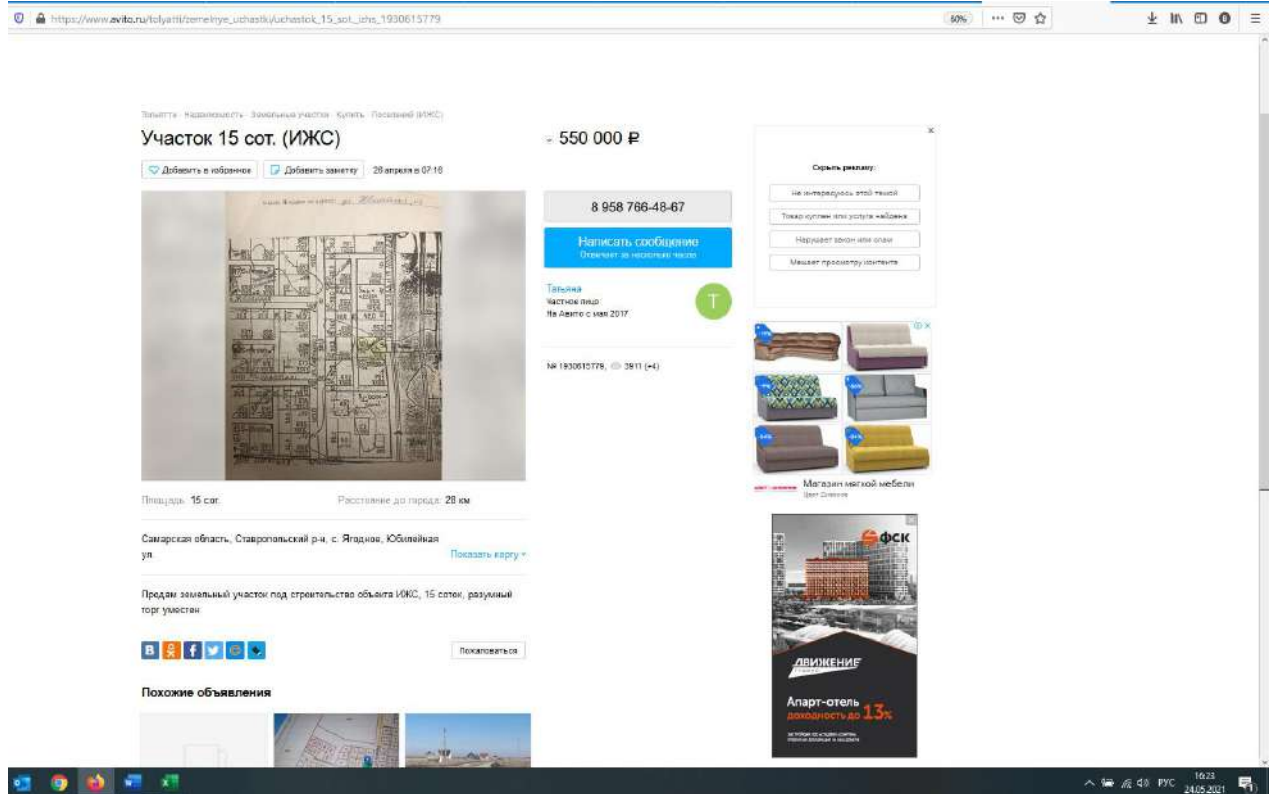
https://www.avito.ru/tolyatti/zemelnye_uchastki/uchastok_15_sot._izhs_1930615779

80%

Тольятти · Недвижимость · Земельные участки · Купить · Поселений (ИЖС)

Участок 15 сот. (ИЖС)

Добавить в избранное

Добавить заметку

28 апреля в 07:18

550 000 ₽

8 958 766-48-67

Написать сообщение
Отвечает за несколько часов

Татьяна
Частное лицо
На Авито с мая 2017

T

№ 1930615779, 3911 (+4)

Скрыть рекламу:

Не интересуюсь этой темой

Товар куплен или услуга найдена

Нарушает закон или спам

Мешает просмотру контента

Магазин мягкой мебели

Площадь: 15 сот.

Расстояние до города: 28 км

Самарская область, Ставропольский р-н, с. Ягодное, Юбилейная ул.

Показать карту

Продам земельный участок под строительство объекта ИЖС, 15 соток, разумный торг уместен

В

Пожаловаться

Похожие объявления

ФСК

ДВИЖЕНИЕ

Апарт-отель доходность до 13%

РУС 16:23 24.05.2021